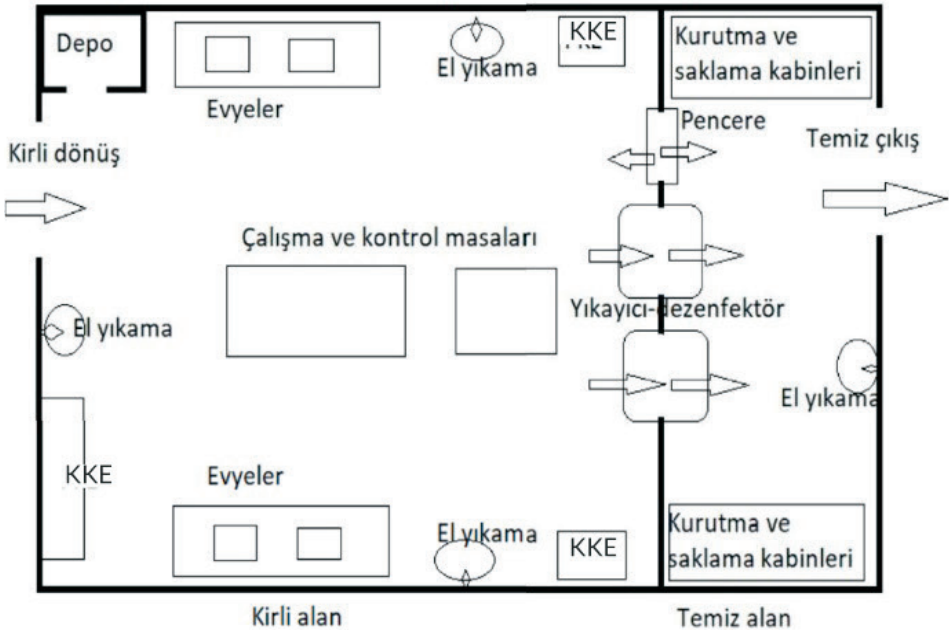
Depo

Evyeler

El yıkama

KKE

Kurutma ve saklama kabinleri

Pencere

Kirli dönüş

Temiz çıkış

Çalışma ve kontrol masaları

Yıkayıcı-dezenfektör

El yıkama

El yıkama

KKE

Evyeler

El yıkama

KKE

Kurutma ve saklama kabinleri

Kirli alan

Temiz alan